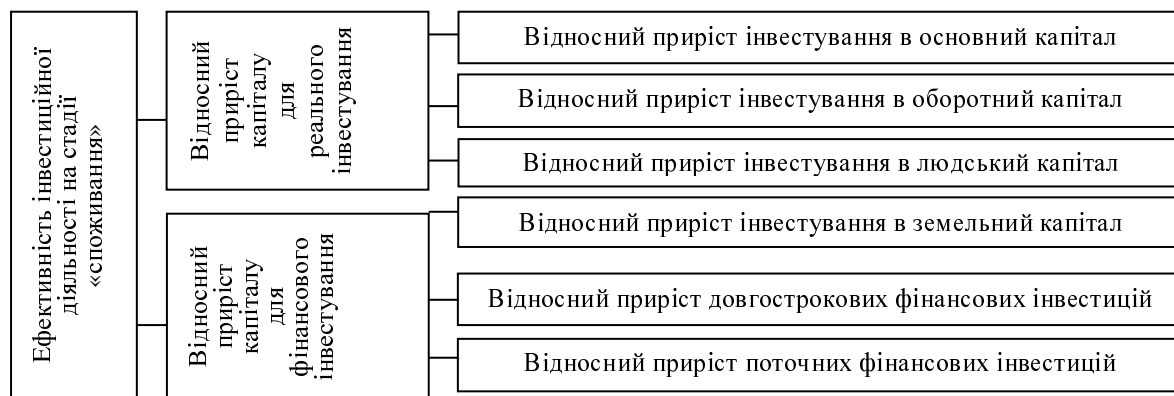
Ефективність інвестиційної діяльності на стадії «споживання»

Відносний приріст капіталу для реального інвестування

Відносний приріст інвестування в основний капітал

Відносний приріст інвестування в оборотний капітал

Відносний приріст інвестування в людський капітал

Відносний приріст капіталу для фінансового інвестування

Відносний приріст інвестування в земельний капітал

Відносний приріст довгострокових фінансових інвестицій

Відносний приріст поточних фінансових інвестицій